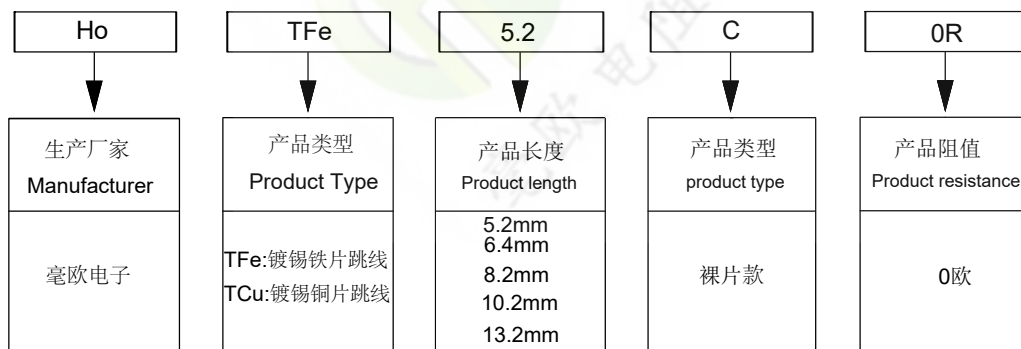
Ho

TFe

5.2

C

0R

生产厂家
Manufacturer

毫欧电子

产品类型
Product Type

TFe:镀锡铁片跳线
TCu:镀锡铜片跳线

产品长度
Product length

5.2mm
6.4mm
8.2mm
10.2mm
13.2mm

产品类型
product type

裸片款

产品阻值
Product resistance

0欧